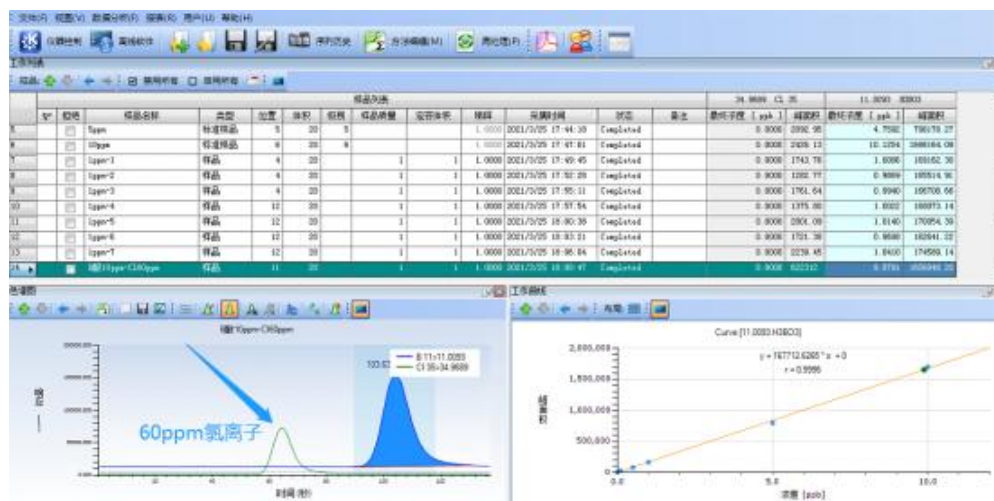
文件(F) 视图(V) 数据分析(R) 报表(R) 用户(U) 帮助(H)

仪器控制 离线软件 序列历史 方法编辑(M) 背景(P)

工作列表

样品列表

34.9689 Cl 35 | 11.0093 B

| | 标题 | 样品名称 | 类型 | 位置 | 体积 | 稀释 | 样品质量 | 定容体积 | 稀释 | 采集时间 | 状态 | 备注 | 数据浓度 [ppb] | 峰面积 | 数据浓度 [ppb] | 峰面积 |
|---|---|---|---|---|---|---|---|---|---|---|---|---|---|---|---|---|
| 5 | | 5ppm | 标准样品 | 5 | 20 | 5 | | | 1.0000 | 2021/3/25 17:44:33 | Completed | | 0.0000 | 2892.95 | 4.7592 | 790178.27 |
| 6 | | 10ppm | 标准样品 | 6 | 20 | 6 | | | 1.0000 | 2021/3/25 17:47:01 | Completed | | 0.0000 | 2926.13 | 10.1254 | 1686164.08 |
| 7 | | 1ppm-1 | 样品 | 4 | 20 | | 1 | 1 | 1.0000 | 2021/3/25 17:49:45 | Completed | | 0.0000 | 1743.78 | 1.0098 | 169162.38 |
| 8 | | 1ppm-2 | 样品 | 4 | 20 | | 1 | 1 | 1.0000 | 2021/3/25 17:52:28 | Completed | | 0.0000 | 1282.77 | 0.9869 | 165514.96 |
| 9 | | 1ppm-3 | 样品 | 4 | 20 | | 1 | 1 | 1.0000 | 2021/3/25 17:55:11 | Completed | | 0.0000 | 1761.64 | 0.9940 | 166708.66 |
| 10 | | 1ppm-4 | 样品 | 12 | 20 | | 1 | 1 | 1.0000 | 2021/3/25 17:57:54 | Completed | | 0.0000 | 1375.00 | 1.0022 | 168073.14 |
| 11 | | 1ppm-5 | 样品 | 12 | 20 | | 1 | 1 | 1.0000 | 2021/3/25 18:00:38 | Completed | | 0.0000 | 2801.09 | 1.0140 | 170054.39 |
| 12 | | 1ppm-6 | 样品 | 12 | 20 | | 1 | 1 | 1.0000 | 2021/3/25 18:03:21 | Completed | | 0.0000 | 1721.38 | 0.9698 | 162641.22 |
| 13 | | 1ppm-7 | 样品 | 12 | 20 | | 1 | 1 | 1.0000 | 2021/3/25 18:06:04 | Completed | | 0.0000 | 2239.45 | 1.0400 | 174589.14 |
| 14 | | B10ppm-Cl60ppm | 样品 | 11 | 20 | | 1 | 1 | 1.0000 | 2021/3/25 18:08:47 | Completed | | 0.0000 | 622212 | 9.8781 | 1656946.25 |

色谱图

B10ppm-Cl60ppm

103.67

B 11=11.0093
Cl 35=34.9689

响应

60ppm氯离子

时间 (秒)

工作曲线

Curve [11.0093 H3BO3]

2,000,000
1,500,000
1,000,000
500,000
0

y = 167712.6265 * x + 0
r = 0.9996

峰面积

0.0
5.0
10.0

浓度 [ppb]